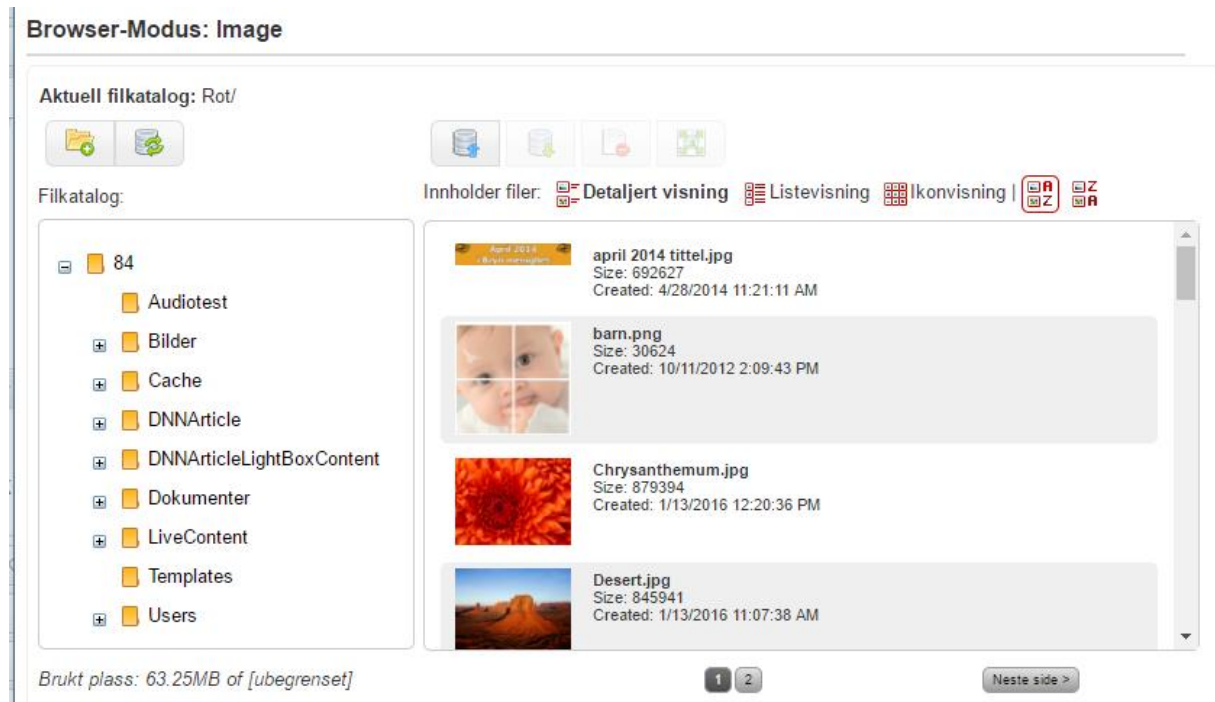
Browser-Modus: Image

Aktuell filkatalog: Rot/

Filkatalog:

Innholder filer: Detaljert visning Listevisning Ikonvisning |

84
Audiotest
Bilder
Cache
DNNArticle
DNNArticleLightBoxContent
Dokumenter
LiveContent
Templates
Users

april 2014 tittel.jpg
Size: 692627
Created: 4/28/2014 11:21:11 AM

barn.png
Size: 30624
Created: 10/11/2012 2:09:43 PM

Chrysanthemum.jpg
Size: 879394
Created: 1/13/2016 12:20:36 PM

Desert.jpg
Size: 845941
Created: 1/13/2016 11:07:38 AM

Brukt plass: 63.25MB of [ubegrenset]

1 2

Neste side >